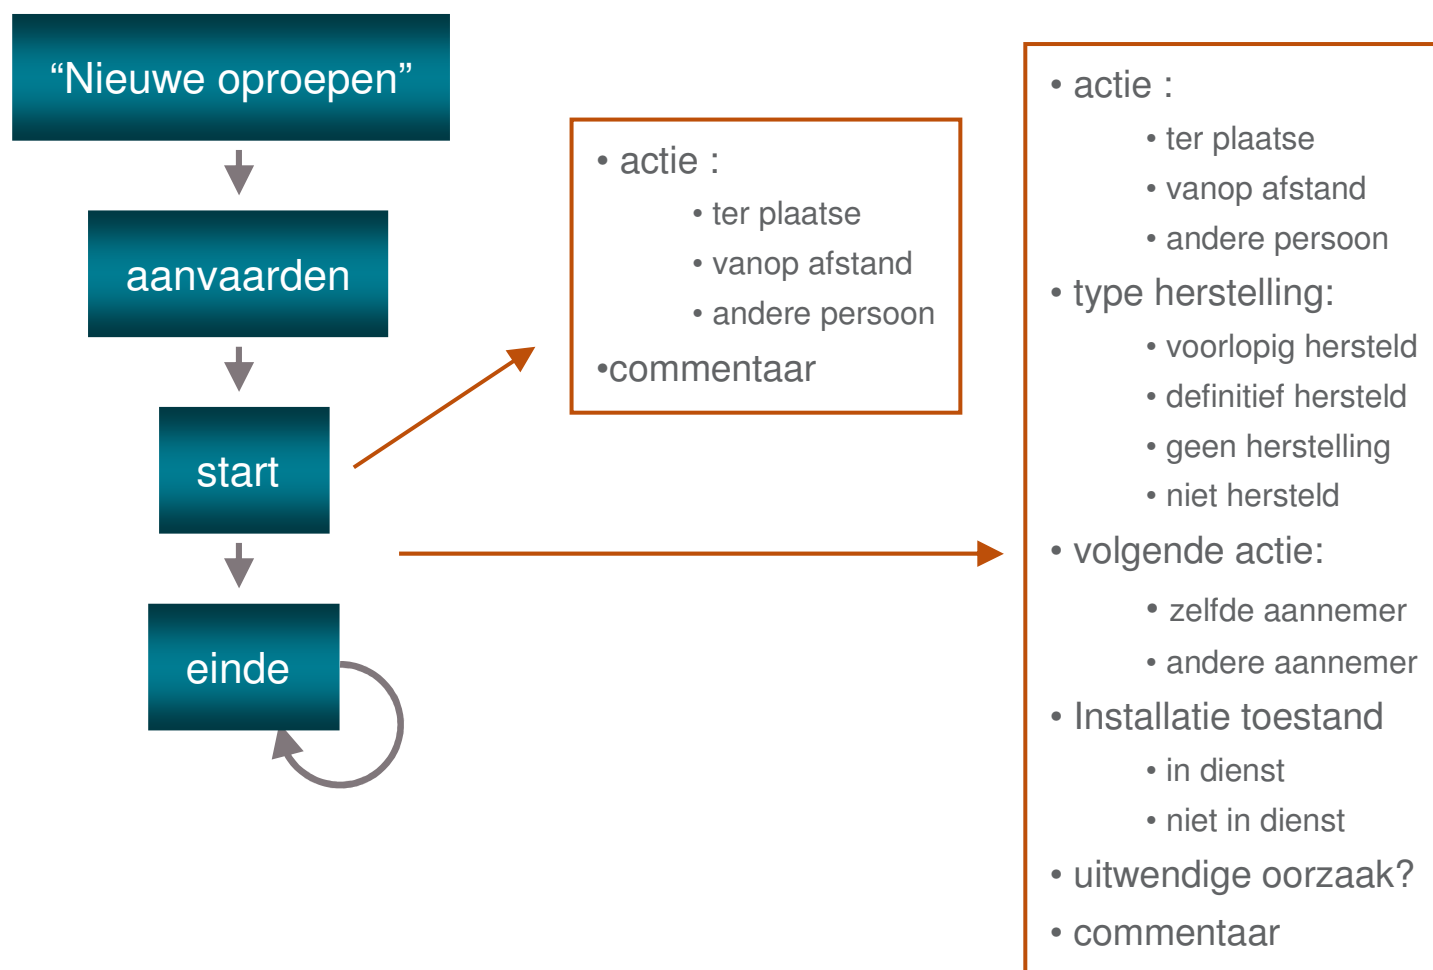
“Nieuwe oproepen”

aanvaarden

start

einde

• actie :
• ter plaatse
• vanop afstand
• andere persoon
•commentaar

• actie :
• ter plaatse
• vanop afstand
• andere persoon
• type herstelling:
• voorlopig hersteld
• definitief hersteld
• geen herstelling
• niet hersteld
• volgende actie:
• zelfde aannemer
• andere aannemer
• Installatie toestand
• in dienst
• niet in dienst
• uitwendige oorzaak?
• commentaar